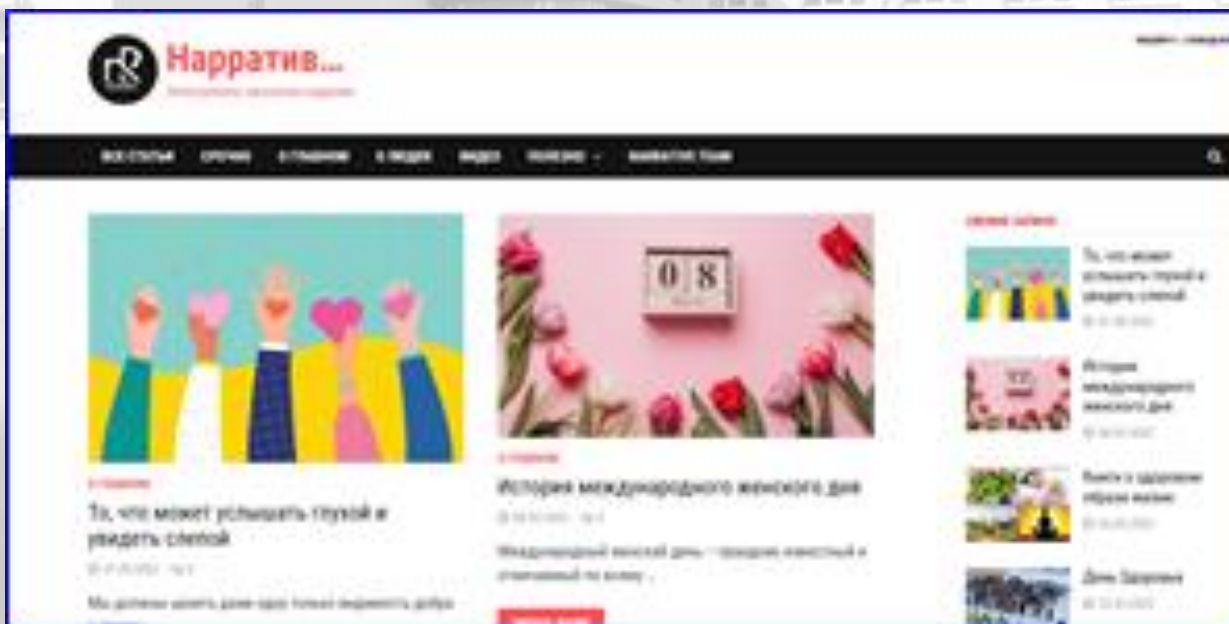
Нарратив...

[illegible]

ВСЕ СТАТЬИ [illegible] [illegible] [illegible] ВИДЕО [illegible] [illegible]

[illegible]

08

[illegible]

То, что может услышать глухой и увидеть слепой

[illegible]

Мы должны ценить даже одно только намерение добра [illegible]

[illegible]

История международного женского дня

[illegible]

Международный женский день – праздник известный и отмечаемый по всему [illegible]

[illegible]

То, что может услышать глухой и увидеть слепой

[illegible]

История международного женского дня

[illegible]

Книги о здоровом образе жизни

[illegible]

День Здоровья

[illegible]